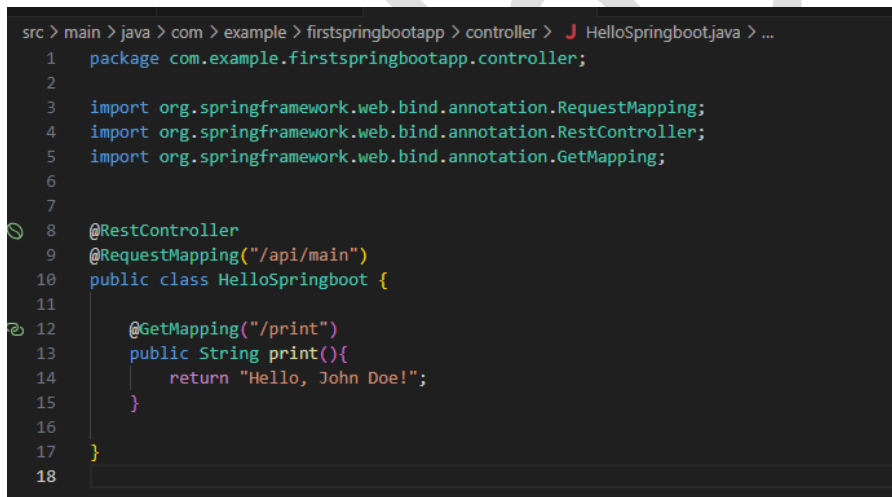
src > main > java > com > example > firstspringbootapp > controller > J HelloSpringboot.java > ...

1 package com.example.firstspringbootapp.controller;
2
3 import org.springframework.web.bind.annotation.RequestMapping;
4 import org.springframework.web.bind.annotation.RestController;
5 import org.springframework.web.bind.annotation.GetMapping;
6
7
8 @RestController
9 @RequestMapping("/api/main")
10 public class HelloSpringboot {
11
12     @GetMapping("/print")
13     public String print(){
14         return "Hello, John Doe!";
15     }
16
17 }
18